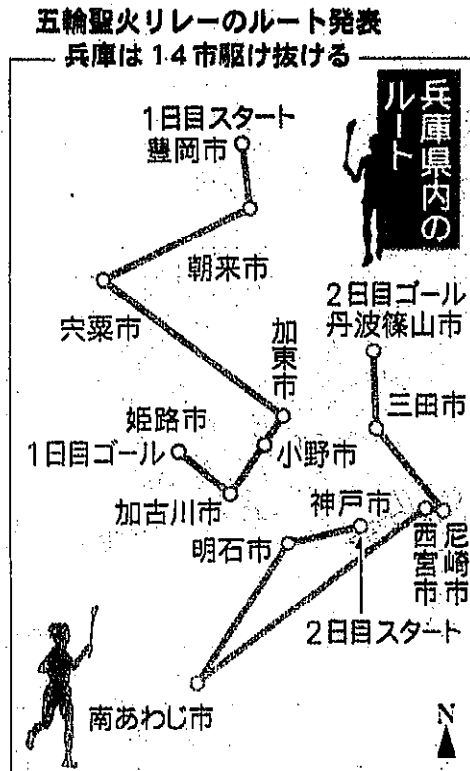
五輪聖火リレーのルート発表

兵庫は14市駆け抜ける

兵庫県内のルート

1日目スタート
豊岡市

朝来市

宍粟市

加東市

2日目ゴール
丹波篠山市

三田市

姫路市

1日目ゴール

小野市

加古川市

神戸市

明石市

西宮市

尼崎市

2日目スタート

南あわじ市

N